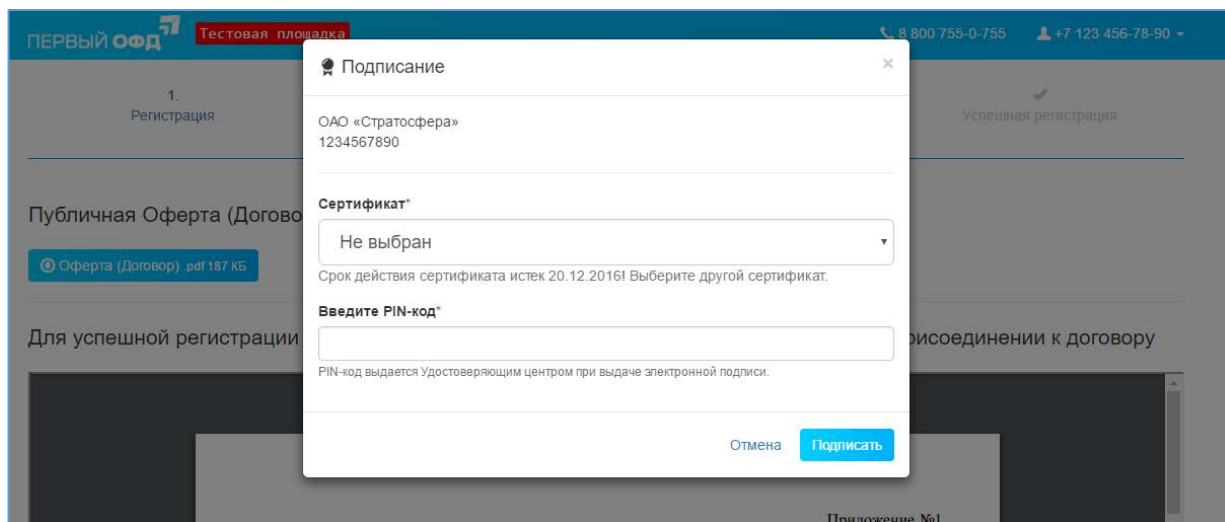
ПЕРВЫЙ ОФД Тестовая площадка

8 800 755-0-755 +7 123 456-78-90

1.
Регистрация

Успешная регистрация

Публичная Оферта (Догово

Оферта (Договор) .pdf 187 КБ

Для успешной регистрации

рисоединении к договору

Подписание

×

ОАО «Стратосфера»
1234567890

Сертификат*

Не выбран

Срок действия сертификата истек 20.12.2016! Выберите другой сертификат.

Введите PIN-код*

PIN-код выдается Удостоверяющим центром при выдаче электронной подписи.

Отмена Подписать

Приложение №1